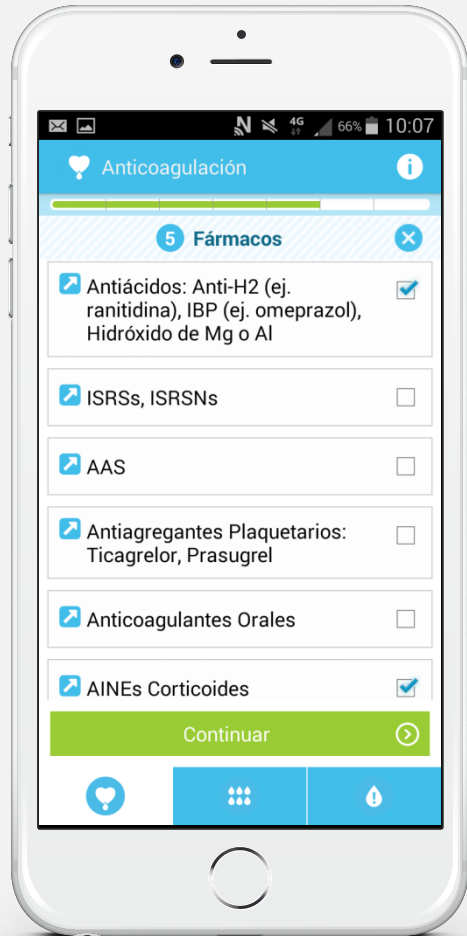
N 4G 66% 10:07

Anticoagulación

5 Fármacos

Antiácidos: Anti-H2 (ej. ranitidina), IBP (ej. omeprazol), Hidróxido de Mg o Al

ISRSs, ISRSNs

AAS

Antiagregantes Plaquetarios: Ticagrelor, Prasugrel

Anticoagulantes Orales

AINEs Corticoides

Continuar